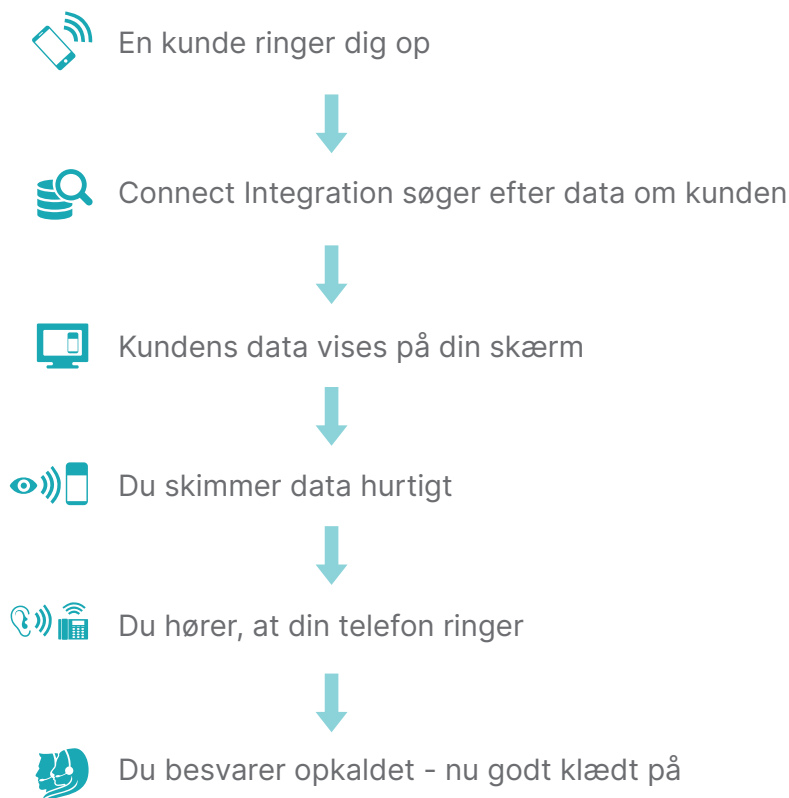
En kunde ringer dig op

Connect Integration søger efter data om kunden

Kundens data vises på din skærm

Du skimmer data hurtigt

Du hører, at din telefon ringer

Du besvarer opkaldet - nu godt klædt på